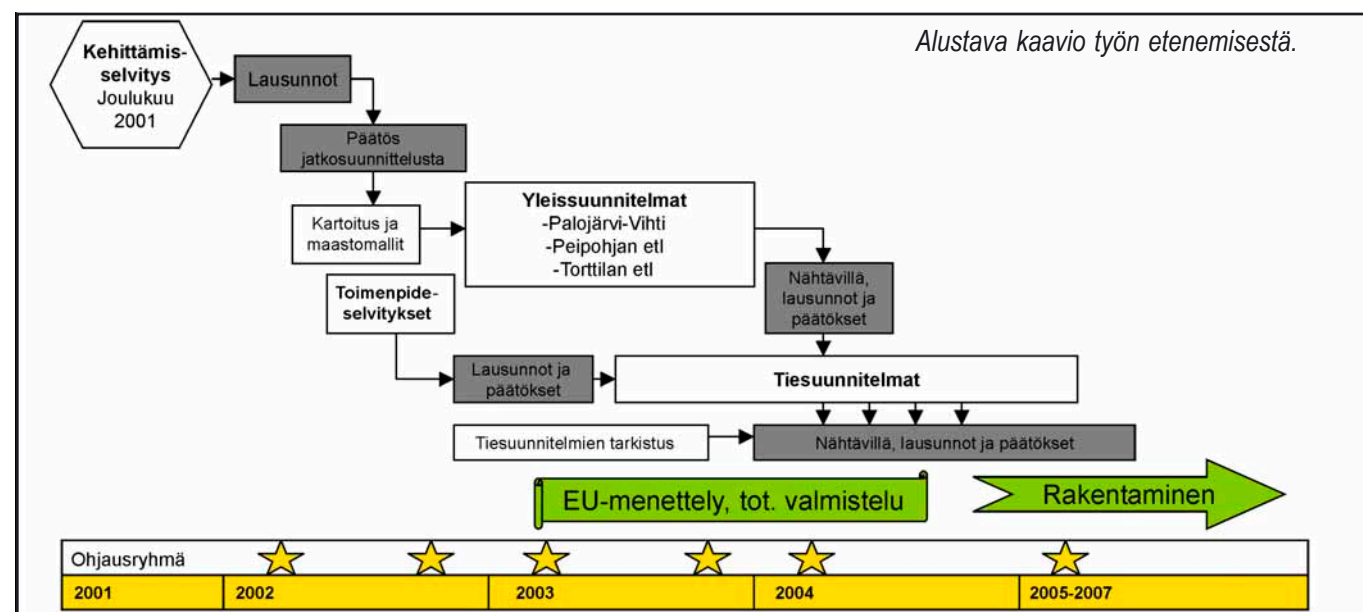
Alustava kaavio työn etenemisestä.

Kehittämisselvitys
Joulukuu
2001

Lausunnot

Päätös jatkosuunnittelusta

Kartoitus ja maastomallit

Yleissuunnitelmat
-Palojärvi-Vihti
-Peipohjan etl
-Torttilan etl

Nähtävillä, lausunnot ja päätökset

Toimenpideselvitykset

Lausunnot ja päätökset

Tiesuunnitelmat

Tiesuunnitelmien tarkistus

Nähtävillä, lausunnot ja päätökset

EU-menettely, tot. valmistelu

Rakentaminen

Ohjausryhmä

| 2001 | 2002 | 2003 | 2004 | 2005-2007 |